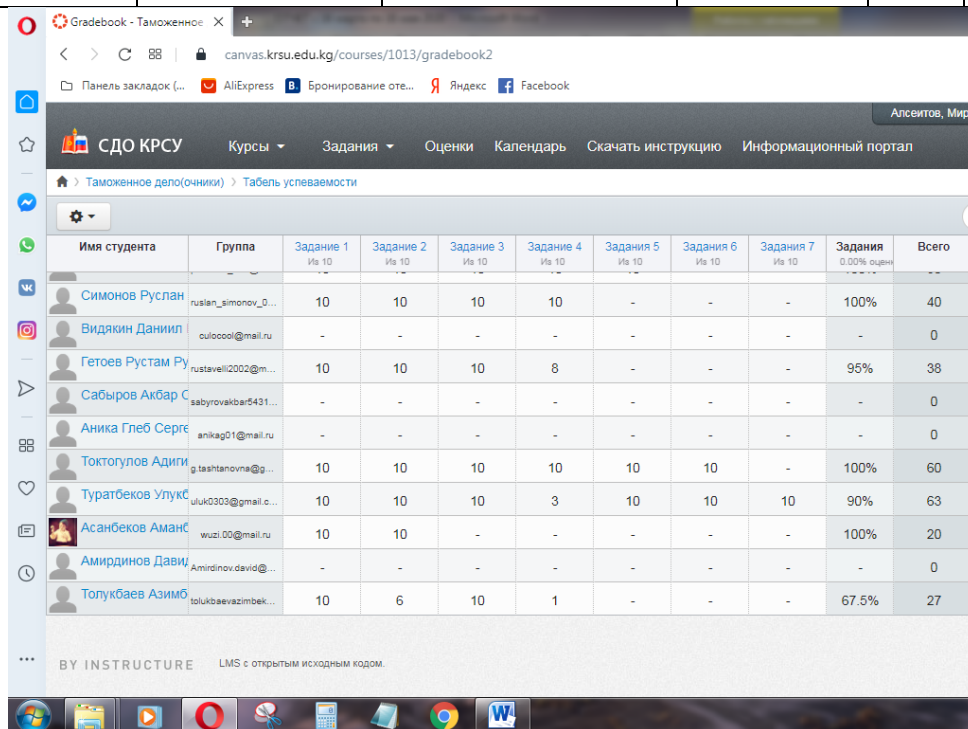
Gradebook - Таможенное

canvas.krsu.edu.kg/courses/1013/gradebook2

Панель закладок (... AliExpress Бронирование оте... Яндекс Facebook

Алсеитов, Мир

СДО КРСУ Курсы Задания Оценки Календарь Скачать инструкцию Информационный портал

Таможенное дело(очники) > Табель успеваемости

| Имя студента | Группа | Задание 1 Из 10 | Задание 2 Из 10 | Задание 3 Из 10 | Задание 4 Из 10 | Задание 5 Из 10 | Задание 6 Из 10 | Задание 7 Из 10 | Задания 0.00% оцен | Всего |
|---|---|---|---|---|---|---|---|---|---|---|
| Симонов Руслан | ruslan_simonov_0... | 10 | 10 | 10 | 10 | - | - | - | 100% | 40 |
| Видякин Даниил | culocool@mail.ru | - | - | - | - | - | - | - | - | 0 |
| Гетоев Рустам Ру | rustavelli2002@m... | 10 | 10 | 10 | 8 | - | - | - | 95% | 38 |
| Сабыров Акбар С | sabyrovakbar5431... | - | - | - | - | - | - | - | - | 0 |
| Аника Глеб Серге | anikag01@mail.ru | - | - | - | - | - | - | - | - | 0 |
| Токтогулов Адиги | g.tashtanovna@g... | 10 | 10 | 10 | 10 | 10 | 10 | - | 100% | 60 |
| Туратбеков Улукб | uluk0303@gmail.c... | 10 | 10 | 10 | 3 | 10 | 10 | 10 | 90% | 63 |
| Асанбеков Аманб | wuzi.00@mail.ru | 10 | 10 | - | - | - | - | - | 100% | 20 |
| Амирдинов Давид | Amirdinov.david@... | - | - | - | - | - | - | - | - | 0 |
| Толукбаев Азимб | tolukbaevazimbek... | 10 | 6 | 10 | 1 | - | - | - | 67.5% | 27 |

BY INSTRUCTURE LMS с открытым исходным кодом.